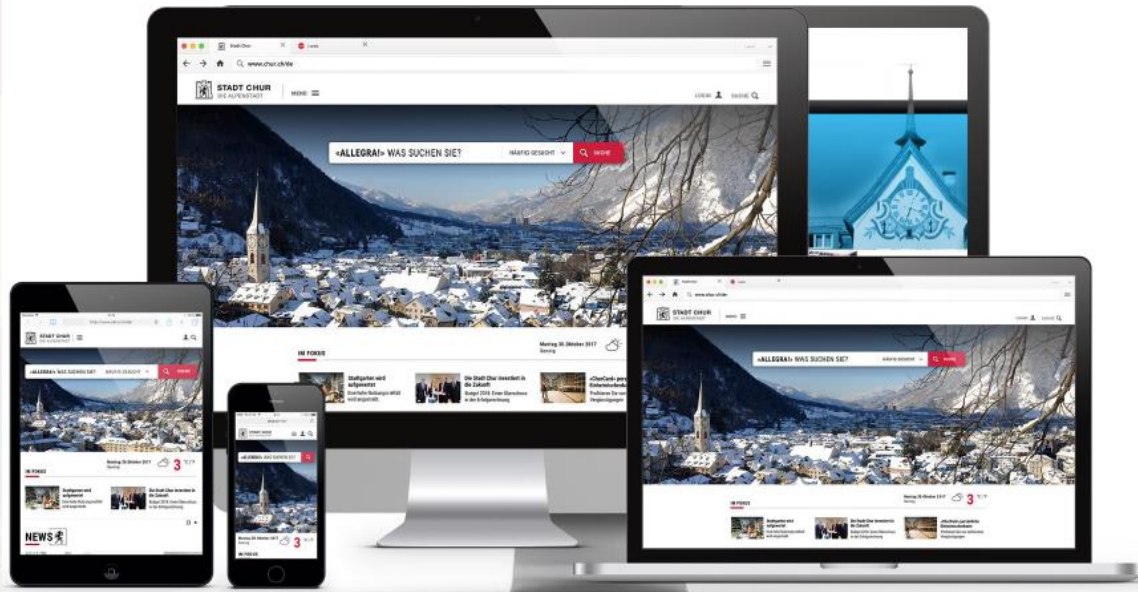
Stadt Chur

www.chur.ch/de

STADT CHUR
DIE ALPENSTADT

MENU

LOGIN

SUCHE

«ALLEGRA!» WAS SUCHEN SIE?

HÄUFIG GESUCHT

SUCHE

IM FOKUS

Montag 30. Oktober 2017
Sonnig

Stadtgarten wird aufgewertet

Die Stadt Chur investiert in die Zukunft

Budget 2018: Einen Überschuss in der Erfolgsrechnung

«ChurCard» per

STADT CHUR
DIE ALPENSTADT

«ALLEGRA!» WAS SUCHEN SIE?

HÄUFIG GESUCHT

SUCHE

IM FOKUS

Montag 30. Oktober 2017

3

Stadtgarten wird aufgewertet

Die Stadt Chur investiert in die Zukunft

NEWS

STADT CHUR

«ALLEGRA!» WAS SUCHEN SIE?

Montag 30. Oktober 2017

3

IM FOKUS

STADT CHUR
DIE ALPENSTADT

MENU

LOGIN

SUCHE

«ALLEGRA!» WAS SUCHEN SIE?

HÄUFIG GESUCHT

SUCHE

IM FOKUS

Montag 30. Oktober 2017

3

Stadtgarten wird aufgewertet

Die Stadt Chur investiert in die Zukunft

«ChurCard» per